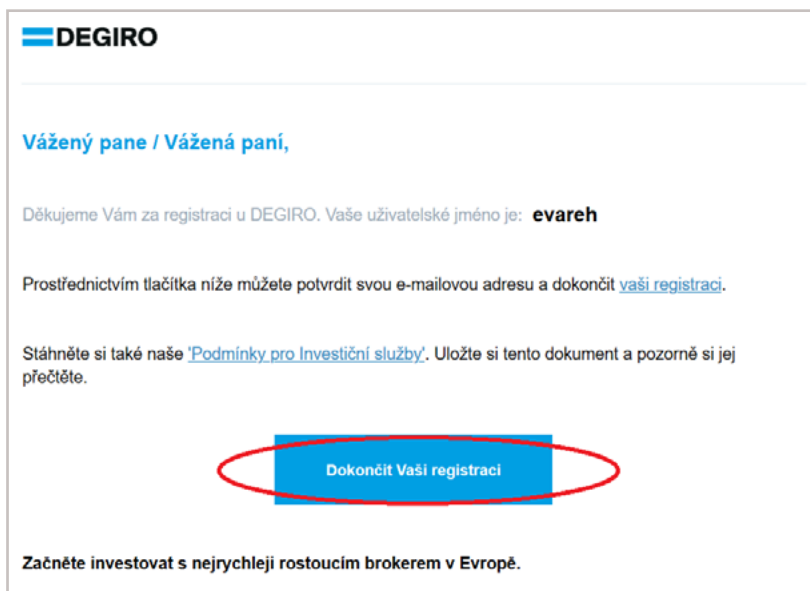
DEGIRO

Vážený pane / Vážená paní,

Děkujeme Vám za registraci u DEGIRO. Vaše uživatelské jméno je: evareh

Prostřednictvím tlačítka níže můžete potvrdit svou e-mailovou adresu a dokončit vaši registraci.

Stáhněte si také naše 'Podmínky pro Investiční služby'. Uložte si tento dokument a pozorně si jej přečtěte.

Dokončit Vaši registraci

Začněte investovat s nejrychleji rostoucím brokerem v Evropě.